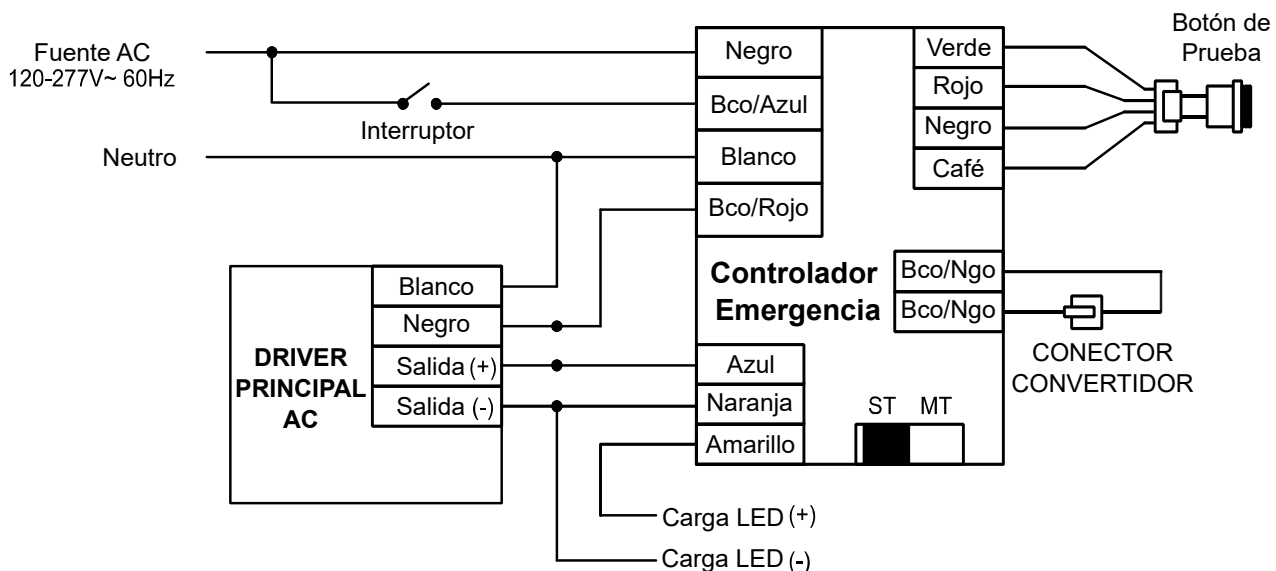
Botón de Prueba

Fuente AC
120-277V~ 60Hz

Interruptor

Neutro

Negro
Bco/Azul
Blanco
Bco/Rojo

Verde
Rojo
Negro
Café

Controlador Emergencia

Bco/Ngo
Bco/Ngo

CONECTOR CONVERTIDOR

DRIVER PRINCIPAL AC

Blanco
Negro
Salida (+)
Salida (-)

Azul
Naranja
Amarillo

ST MT

Carga LED (+)
Carga LED (-)